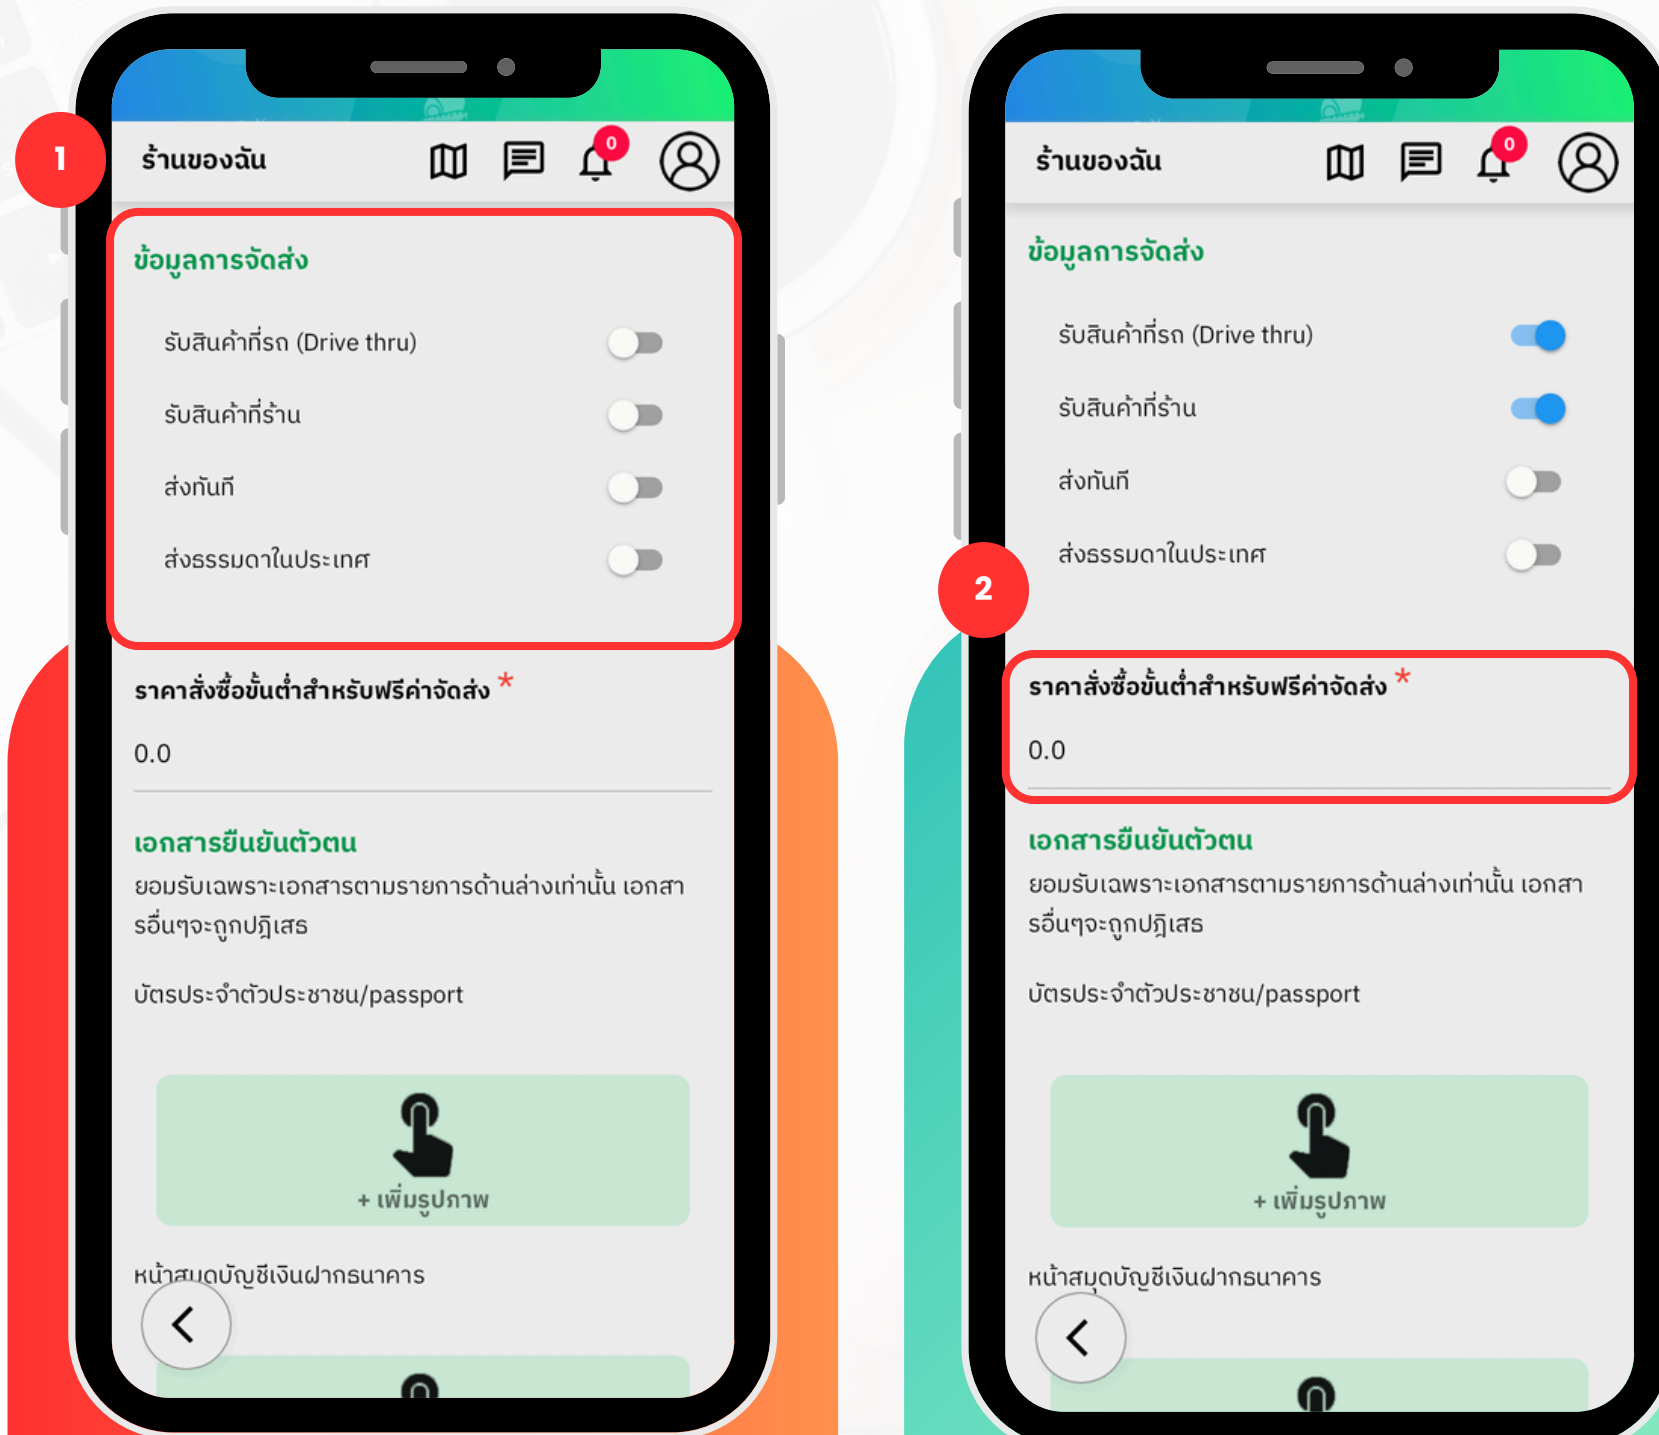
1

ร้านของฉัน

0

ข้อมูลการจัดส่ง

รับสินค้าที่รถ (Drive thru)

รับสินค้าที่ร้าน

ส่งทันที

ส่งธรรมดาในประเทศ

ราคาสั่งซื้อขั้นต่ำสำหรับฟรีค่าจัดส่ง *

0.0

เอกสารยืนยันตัวตน

ยอมรับเฉพาะเอกสารตามรายการด้านล่างเท่านั้น เอกสารอื่นๆจะถูกปฏิเสธ

บัตรประจำตัวประชาชน/passport

+ เพิ่มรูปภาพ

หน้าสมุดบัญชีเงินฝากธนาคาร

ร้านของฉัน

0

ข้อมูลการจัดส่ง

รับสินค้าที่รถ (Drive thru)

รับสินค้าที่ร้าน

ส่งทันที

ส่งธรรมดาในประเทศ

2

ราคาสั่งซื้อขั้นต่ำสำหรับฟรีค่าจัดส่ง *

0.0

เอกสารยืนยันตัวตน

ยอมรับเฉพาะเอกสารตามรายการด้านล่างเท่านั้น เอกสารอื่นๆจะถูกปฏิเสธ

บัตรประจำตัวประชาชน/passport

+ เพิ่มรูปภาพ

หน้าสมุดบัญชีเงินฝากธนาคาร